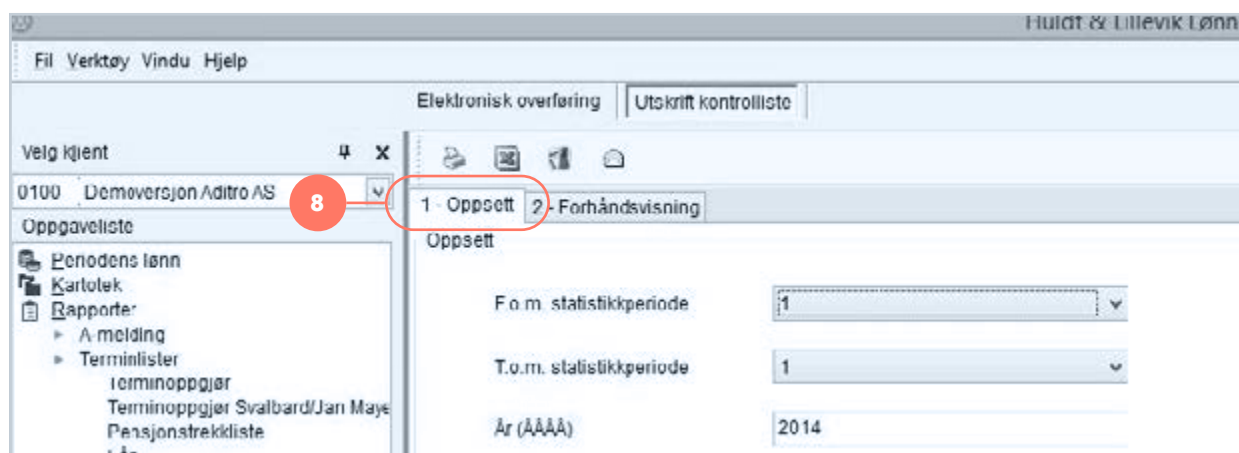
Huldt & Lillevik Lønn

Fil Verktøy Vindu Hjelp

Elektronisk overføring | Utskrift kontrolliste

Velg klient

0100 Demoversjon Aditro AS

8

Oppgaveliste

Periodens lønn
Kartotek
Rapporter
A-melding
Terminlister
Terminoppgjør
Terminoppgjør Svalbard/Jan Maye
Pensjonstrekkliste

1 - Oppsett | 2 - Forhåndsvisning

Oppsett

F.o.m. statistikkperiode 1

T.o.m. statistikkperiode 1

År (ÅÅÅÅ) 2014